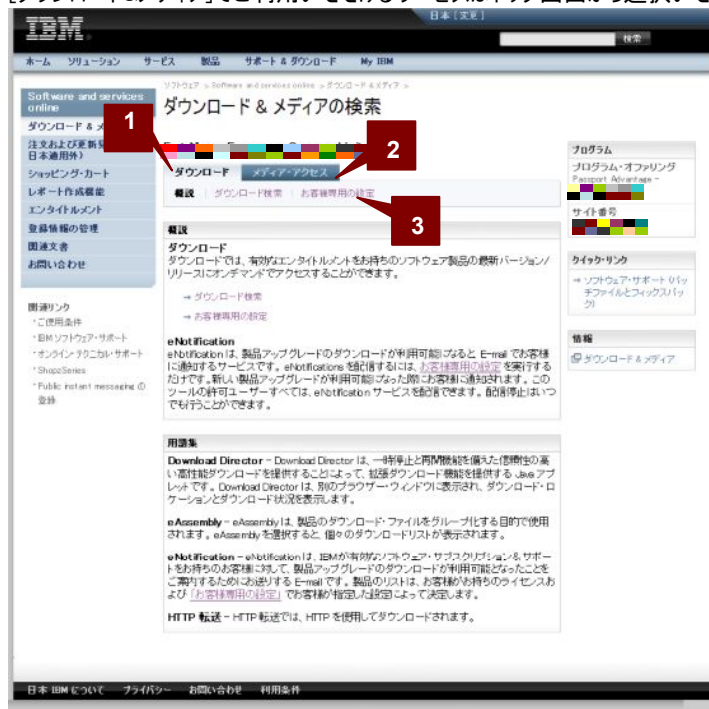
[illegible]

IBM

日本 [変更]

検索

ホーム　ソリューション　サービス　製品　サポート & ダウンロード　My IBM

ソフトウェア > Software and services online > ダウンロード & メディア >

ダウンロード & メディアの検索

Software and services online

ダウンロード & メ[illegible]

注文および変更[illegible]日本適用外)

ショッピング・カート

レポート作成機能

エンタイトルメント

登録情報の管理

関連文書

お問い合わせ

関連リンク

・ご使用条件

・IBM ソフトウェア・サポート

・オンライン テクニカル・サポート

・ShopzSeries

・Public instant messaging の登録

1

2

3

ダウンロード　メディア・アクセス

概説 | ダウンロード検索 | お客様専用の設定

概説

ダウンロード

ダウンロードでは、有効なエンタイトルメントをお持ちのソフトウェア製品の最新バージョン/リリースにオンデマンドでアクセスすることができます。

→ ダウンロード検索

→ お客様専用の設定

eNotification

eNotification は、製品アップグレードのダウンロードが利用可能になると E-mail でお客様に通知するサービスです。eNotifications を配信するには、お客様専用の設定を実行するだけです。新しい製品アップグレードが利用可能になった際にお客様に通知されます。このツールの許可ユーザーすべては、eNotification サービスを配信できます。配信停止はいつでも行うことができます。

用語集

Download Director − Download Director は、一時停止と再開機能を備えた信頼性の高い高性能ダウンロードを提供することによって、拡張ダウンロード機能を提供する Java アプレットです。Download Director は、別のブラウザー・ウィンドウに表示され、ダウンロード・ロケーションとダウンロード状況を表示します。

eAssembly − eAssembly は、製品のダウンロード・ファイルをグループ化する目的で使用されます。eAssembly を選択すると、個々のダウンロードリストが表示されます。

eNotification − eNotification は、IBM が有効なソフトウェア・サブスクリプション & サポートをお持ちのお客様に対して、製品アップグレードのダウンロードが利用可能となったことをご案内するために送付する E-mail です。製品のリストは、お客様がお持ちのライセンスおよび「お客様専用の設定」でお客様が指定した設定によって決定します。

HTTP 転送 − HTTP 転送では、HTTP を使用してダウンロードされます。

プログラム

プログラム・オファリング

Passport Advantage −

サイト番号

クイック・リンク

→ ソフトウェア・サポート (パッチファイルとフィックスパック)

情報

ダウンロード & メディア

日本 IBM について　プライバシー　お問い合わせ　利用条件